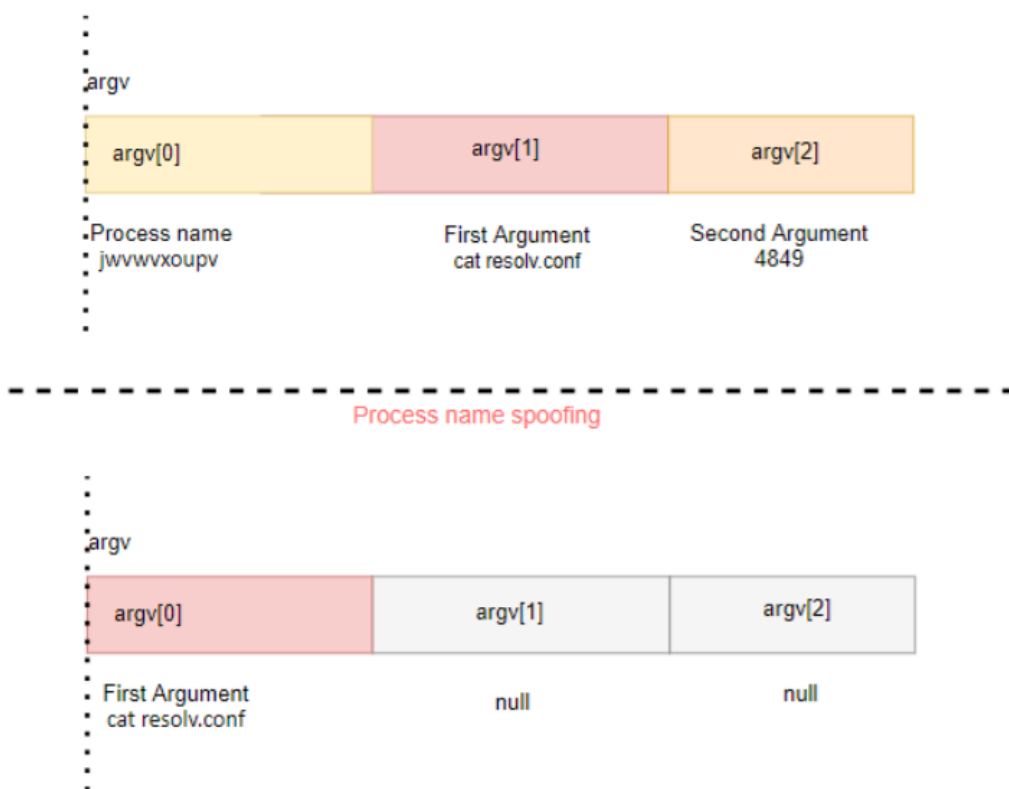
argv

argv[0]

argv[1]

argv[2]

Process name
jwvwvxoupv

First Argument
cat resolv.conf

Second Argument
4849

Process name spoofing

argv

argv[0]

argv[1]

argv[2]

First Argument
cat resolv.conf

null

null